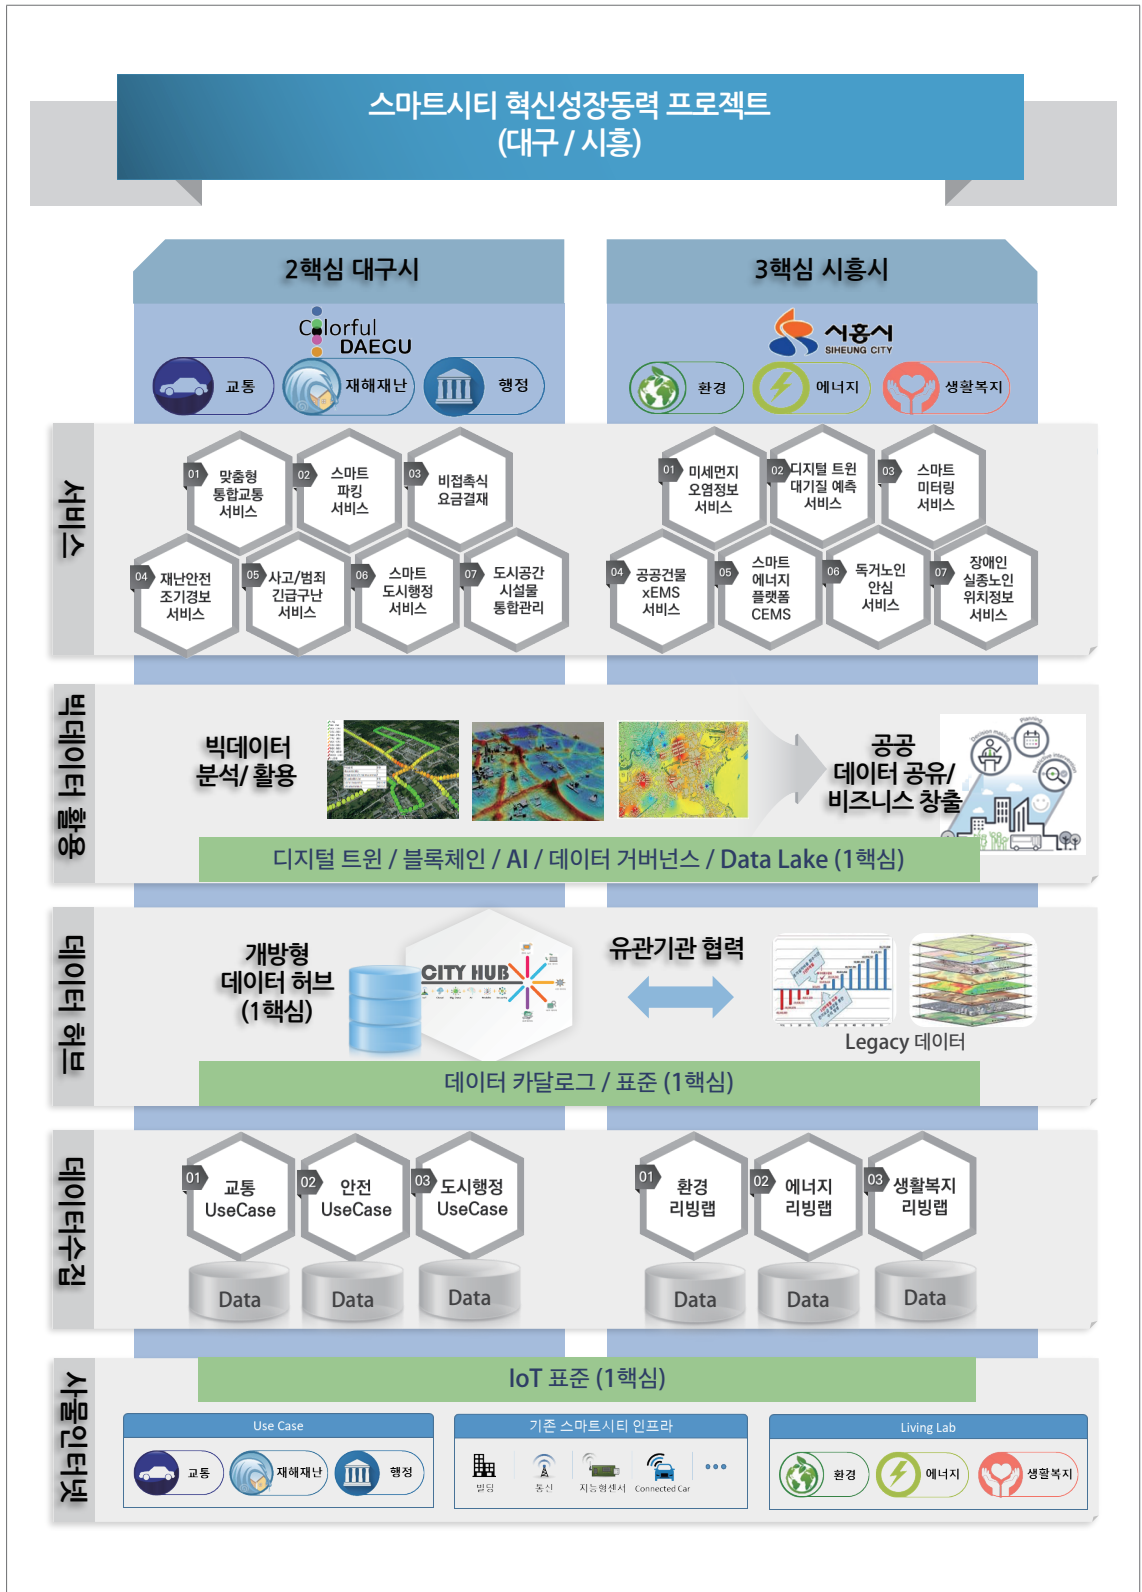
스마트시티 혁신성장동력 프로젝트
(대구 / 시흥)

2핵심 대구시

Colorful DAEGU

교통 재해재난 행정

3핵심 시흥시

시흥시 SIHEUNG CITY

환경 에너지 생활복지

서비스

01 맞춤형 통합교통 서비스
02 스마트 파킹 서비스
03 비접촉식 요금결재
04 재난안전 조기경보 서비스
05 사고/범죄 긴급구난 서비스
06 스마트 도시행정 서비스
07 도시공간 시설물 통합관리

01 미세먼지 오염정보 서비스
02 디지털 트윈 대기질 예측 서비스
03 스마트 미터링 서비스
04 공공건물 xEMS 서비스
05 스마트 에너지 플랫폼 CEMS
06 독거노인 안심 서비스
07 장애인 실종노인 위치정보 서비스

빅데이터 활용

빅데이터 분석/ 활용

공공 데이터 공유/ 비즈니스 창출

디지털 트윈 / 블록체인 / AI / 데이터 거버넌스 / Data Lake (1핵심)

데이터 허브

개방형 데이터 허브 (1핵심)

CITY HUB

유관기관 협력

Legacy 데이터

데이터 카달로그 / 표준 (1핵심)

데이터수집

01 교통 UseCase
02 안전 UseCase
03 도시행정 UseCase
01 환경 리빙랩
02 에너지 리빙랩
03 생활복지 리빙랩

Data Data Data Data Data Data

사물인터넷

IoT 표준 (1핵심)

Use Case
교통 재해재난 행정

기존 스마트시티 인프라
빌딩 통신 지능형센서 Connected Car ...

Living Lab
환경 에너지 생활복지